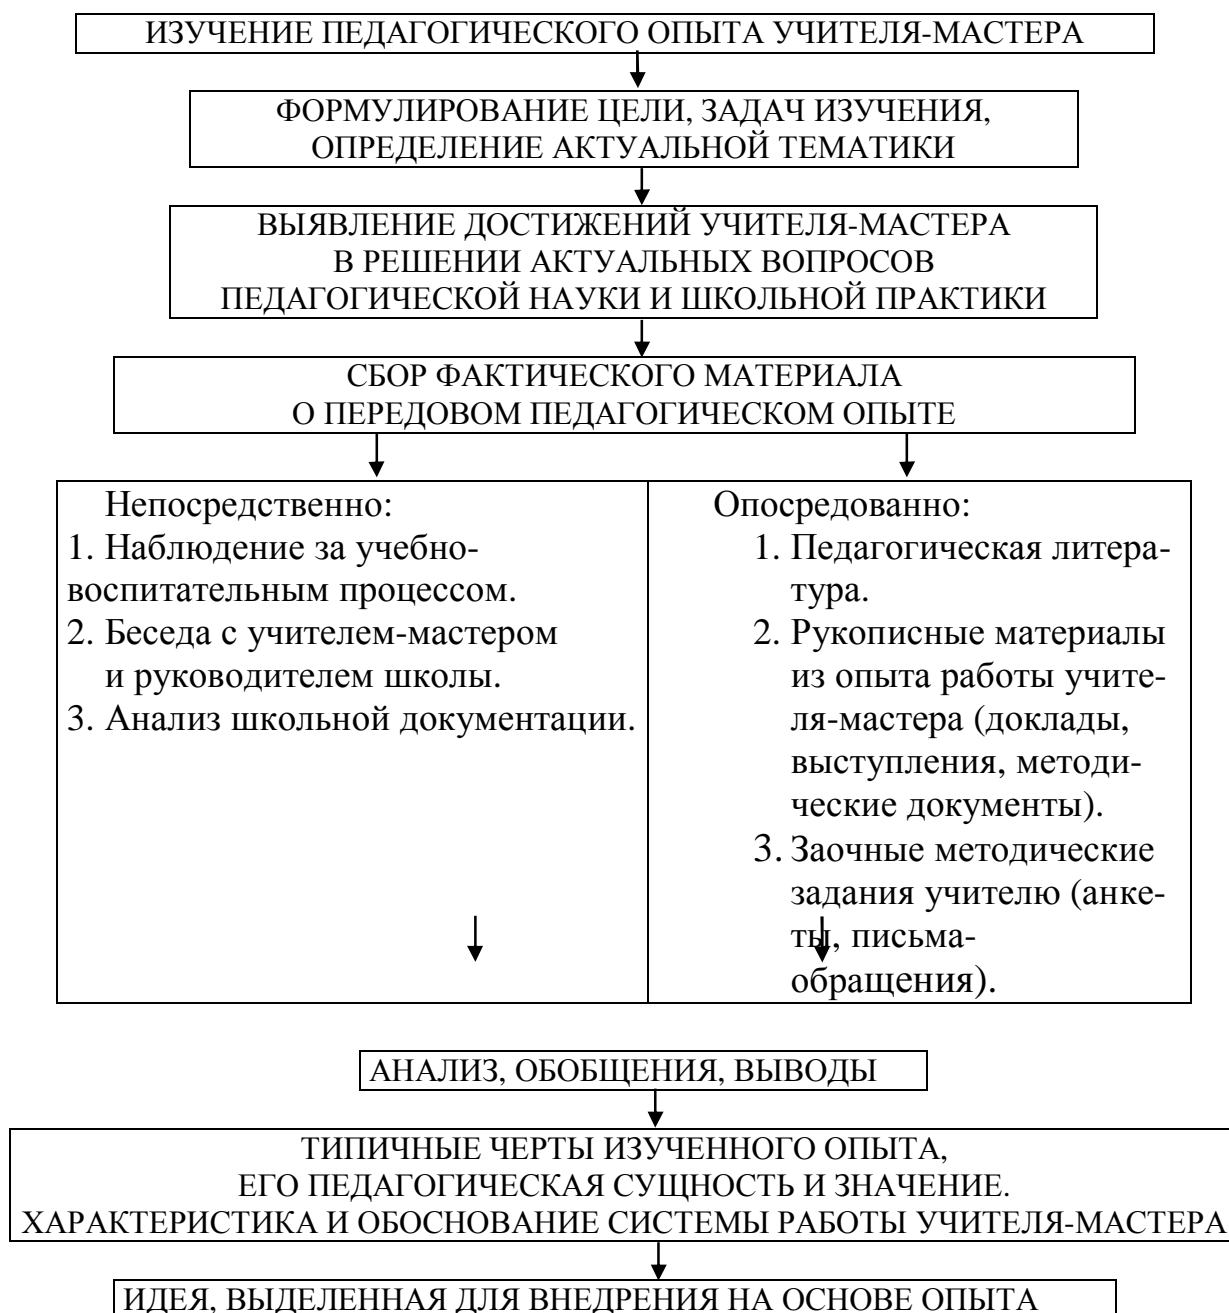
ИЗУЧЕНИЕ ПЕДАГОГИЧЕСКОГО ОПЫТА УЧИТЕЛЯ-МАСТЕРА

ФОРМУЛИРОВАНИЕ ЦЕЛИ, ЗАДАЧ ИЗУЧЕНИЯ, ОПРЕДЕЛЕНИЕ АКТУАЛЬНОЙ ТЕМАТИКИ

ВЫЯВЛЕНИЕ ДОСТИЖЕНИЙ УЧИТЕЛЯ-МАСТЕРА В РЕШЕНИИ АКТУАЛЬНЫХ ВОПРОСОВ ПЕДАГОГИЧЕСКОЙ НАУКИ И ШКОЛЬНОЙ ПРАКТИКИ

СБОР ФАКТИЧЕСКОГО МАТЕРИАЛА О ПЕРЕДОВОМ ПЕДАГОГИЧЕСКОМ ОПЫТЕ

| Непосредственно: 1. Наблюдение за учебно-воспитательным процессом. 2. Беседа с учителем-мастером и руководителем школы. 3. Анализ школьной документации. | Опосредованно: 1. Педагогическая литература. 2. Рукописные материалы из опыта работы учителя-мастера (доклады, выступления, методические документы). 3. Заочные методические задания учителю (анкеты, письма-обращения). |
|---|---|

АНАЛИЗ, ОБОБЩЕНИЯ, ВЫВОДЫ

ТИПИЧНЫЕ ЧЕРТЫ ИЗУЧЕННОГО ОПЫТА, ЕГО ПЕДАГОГИЧЕСКАЯ СУЩНОСТЬ И ЗНАЧЕНИЕ. ХАРАКТЕРИСТИКА И ОБОСНОВАНИЕ СИСТЕМЫ РАБОТЫ УЧИТЕЛЯ-МАСТЕРА

ИДЕЯ, ВЫДЕЛЕННАЯ ДЛЯ ВНЕДРЕНИЯ НА ОСНОВЕ ОПЫТА